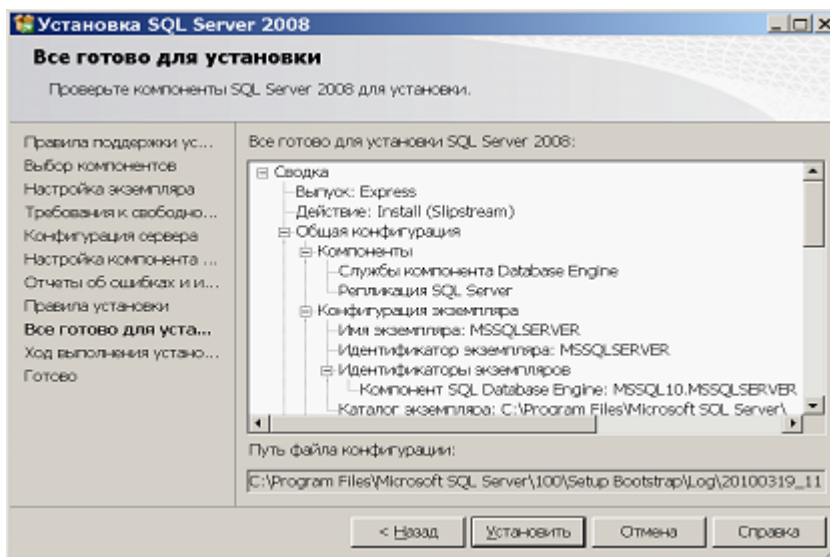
Установка SQL Server 2008

Все готово для установки

Проверьте компоненты SQL Server 2008 для установки.

Правила поддержки ус...
Выбор компонентов
Настройка экземпляра
Требования к свободно...
Конфигурация сервера
Настройка компонента ...
Отчеты об ошибках и и...
Правила установки
Все готово для уста...
Ход выполнения устано...
Готово

Все готово для установки SQL Server 2008:

Сводка
Выпуск: Express
Действие: Install (Slipstream)
Общая конфигурация
Компоненты
Службы компонента Database Engine
Репликация SQL Server
Конфигурация экземпляра
Имя экземпляра: MSSQLSERVER
Идентификатор экземпляра: MSSQLSERVER
Идентификаторы экземпляров
Компонент SQL Database Engine: MSSQL10.MSSQLSERVER
Каталог экземпляра: C:\Program Files\Microsoft SQL Server\

Путь файла конфигурации:

C:\Program Files\Microsoft SQL Server\100\Setup Bootstrap\Log\20100319_11

< Назад | Установить | Отмена | Справка